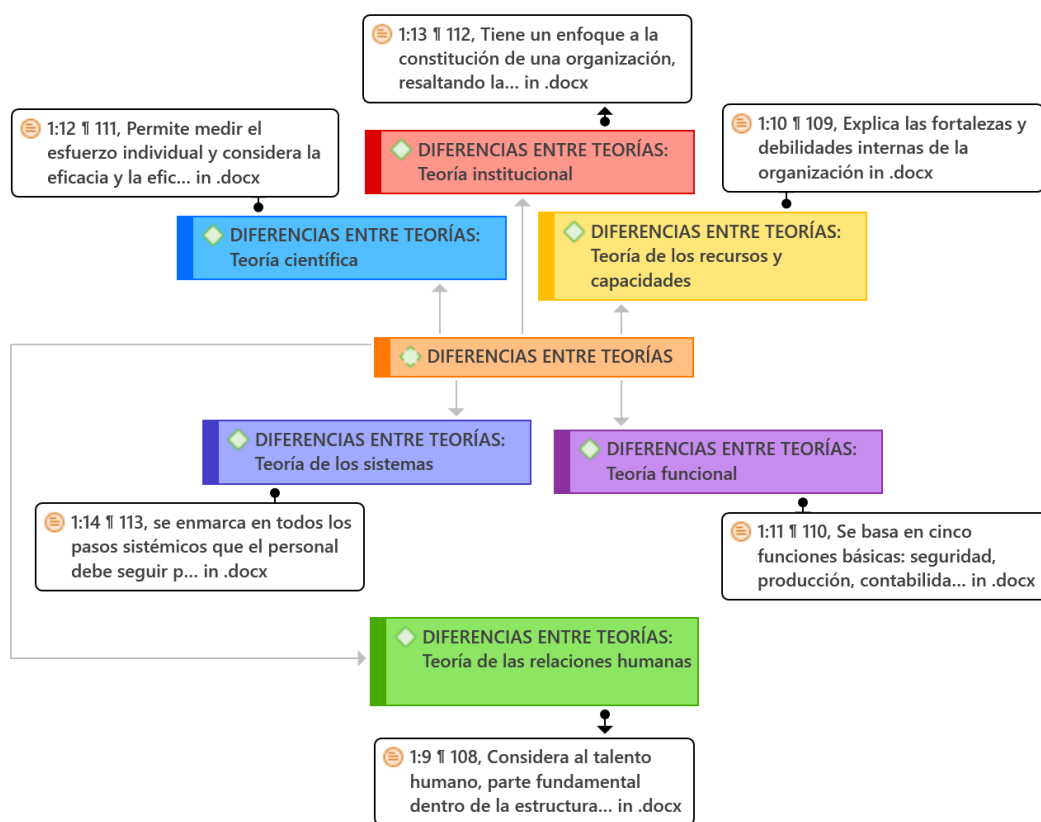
1:13 ¶ 112, Tiene un enfoque a la constitución de una organización, resaltando la... in .docx

1:12 ¶ 111, Permite medir el esfuerzo individual y considera la eficacia y la efic... in .docx

DIFERENCIAS ENTRE TEORÍAS: Teoría institucional

1:10 ¶ 109, Explica las fortalezas y debilidades internas de la organización in .docx

DIFERENCIAS ENTRE TEORÍAS: Teoría científica

DIFERENCIAS ENTRE TEORÍAS: Teoría de los recursos y capacidades

DIFERENCIAS ENTRE TEORÍAS

DIFERENCIAS ENTRE TEORÍAS: Teoría de los sistemas

DIFERENCIAS ENTRE TEORÍAS: Teoría funcional

1:14 ¶ 113, se enmarca en todos los pasos sistémicos que el personal debe seguir p... in .docx

1:11 ¶ 110, Se basa en cinco funciones básicas: seguridad, producción, contabilida... in .docx

DIFERENCIAS ENTRE TEORÍAS: Teoría de las relaciones humanas

1:9 ¶ 108, Considera al talento humano, parte fundamental dentro de la estructura... in .docx